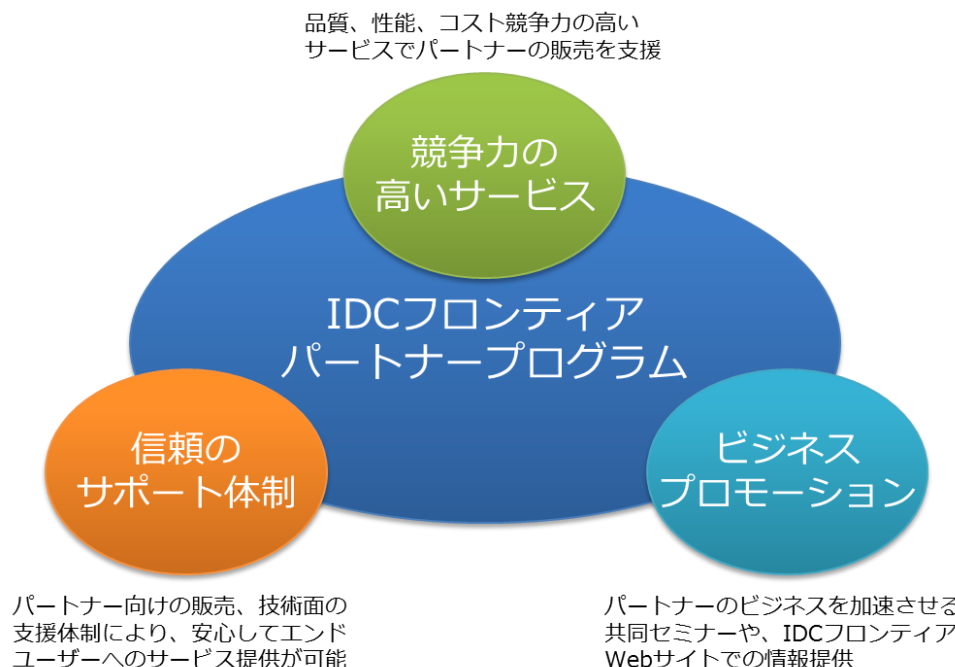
品質、性能、コスト競争力の高いサービスでパートナーの販売を支援

競争力の高いサービス

IDCフロンティア
パートナープログラム

信頼のサポート体制

ビジネスプロモーション

パートナー向けの販売、技術面の支援体制により、安心してエンドユーザーへのサービス提供が可能

パートナーのビジネスを加速させる共同セミナーや、IDCフロンティアWebサイトでの情報提供